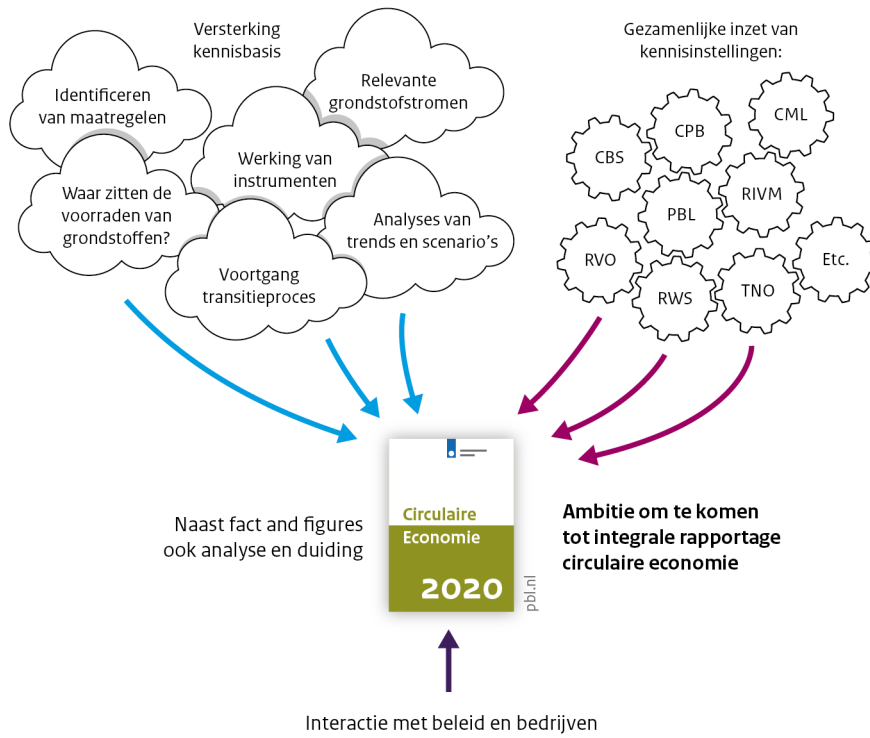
Versterking kennisbasis

Identificeren van maatregelen

Relevante grondstofstromen

Werking van instrumenten

Waar zitten de voorraden van grondstoffen?

Analyses van trends en scenario's

Voortgang transitieproces

Gezamenlijke inzet van kennisinstellingen:

CPB

CML

CBS

RIVM

PBL

RVO

Etc.

RWS

TNO

Naast fact and figures ook analyse en duiding

Circulaire Economie

2020

pbl.nl

Ambitie om te komen tot integrale rapportage circulaire economie

Interactie met beleid en bedrijven